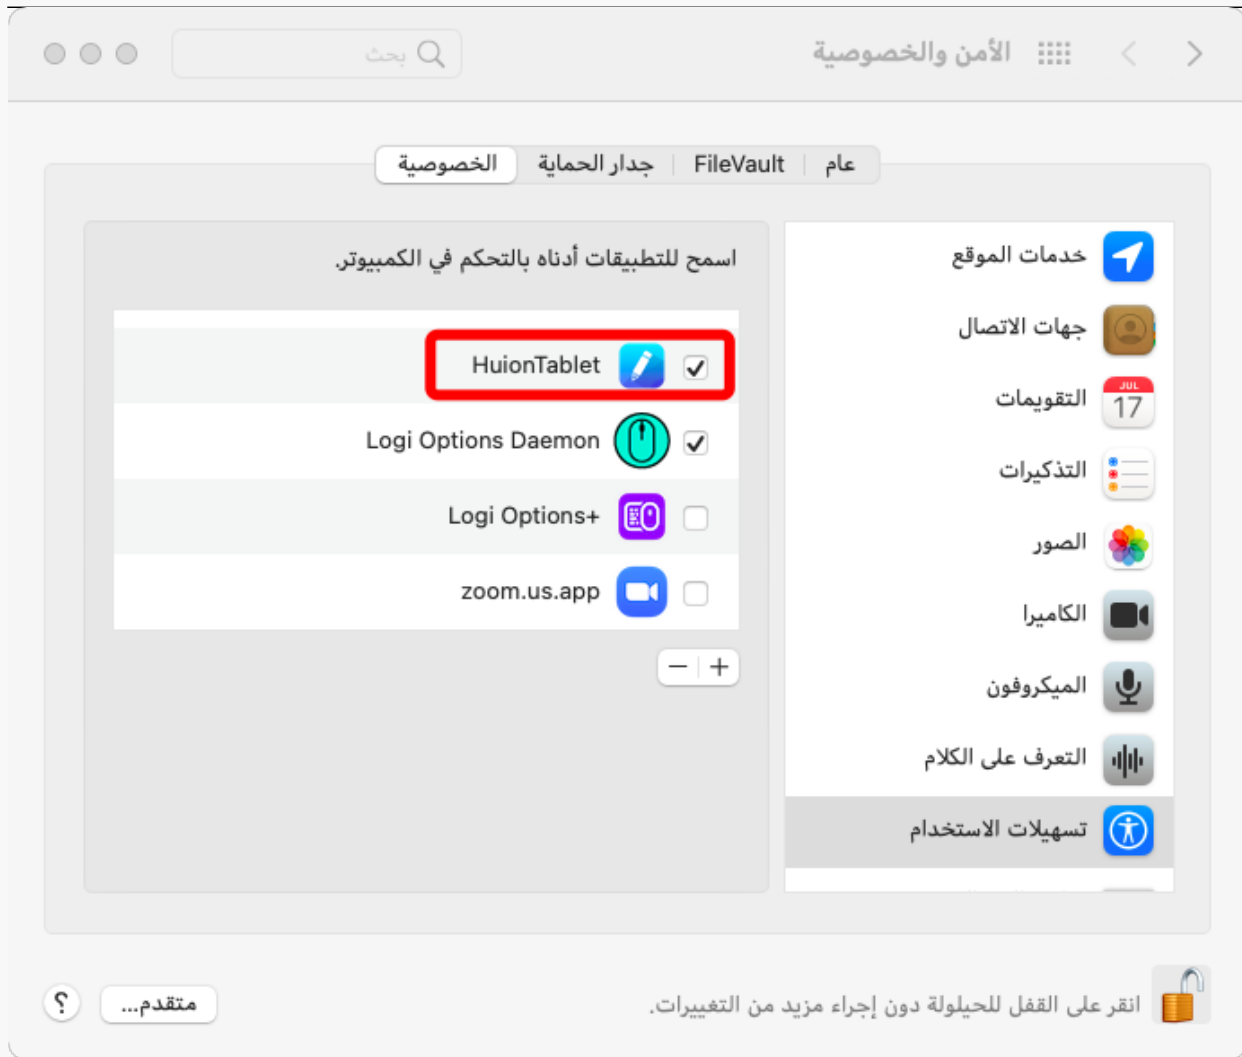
الأمن والخصوصية

بحث

عام | FileVault | جدار الحماية | الخصوصية

خدمات الموقع
جهات الاتصال
JUL 17
التقويمات
التذكيرات
الصور
الكاميرا
الميكروفون
التعرف على الكلام
تسهيلات الاستخدام

اسمح للتطبيقات أدناه بالتحكم في الكمبيوتر.

HuionTablet
Logi Options Daemon
Logi Options+
zoom.us.app

− +

انقر على القفل للحيلولة دون إجراء مزيد من التغييرات.

متقدم...

?